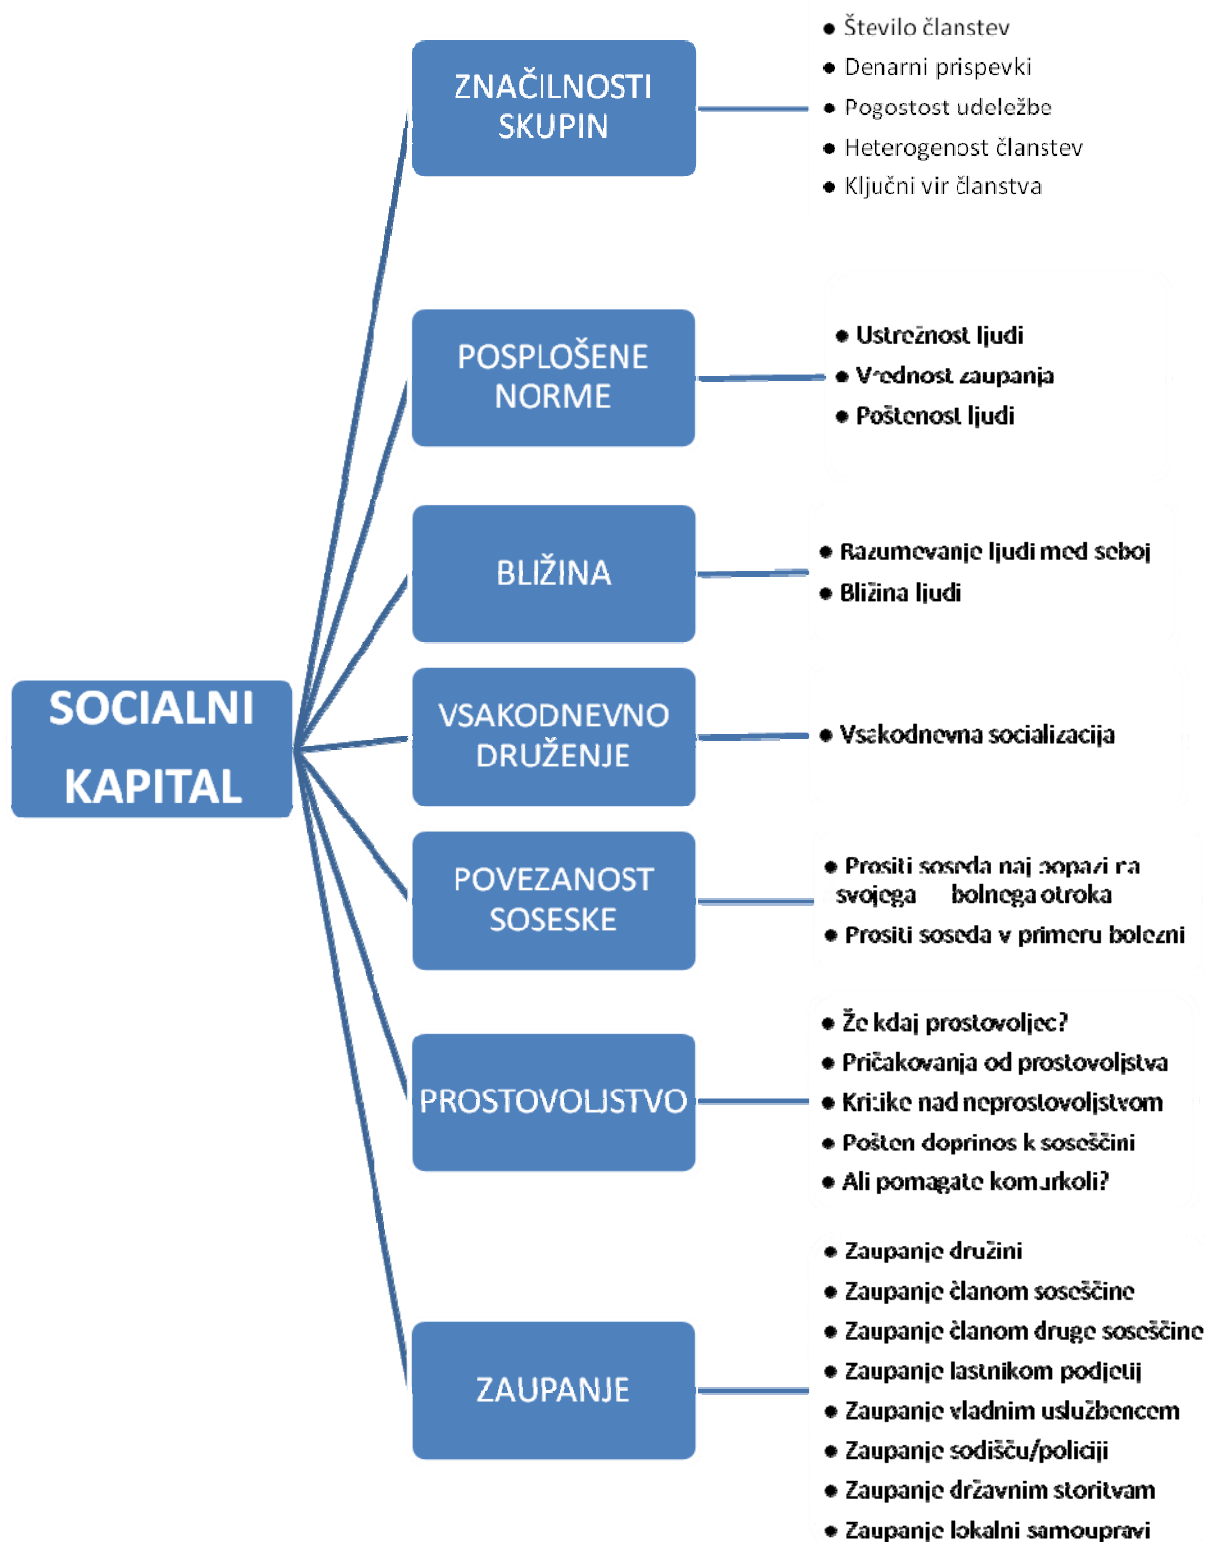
SOCIALNI KAPITAL

ZNAČILNOSTI SKUPIN

- Število članstev
- Denarni prispevki
- Pogostost udeležbe
- Heterogenost članstev
- Ključni vir članstva

POSPLOŠENE NORME

- Ustreznost ljudi
- Vrednost zaupanja
- Poštenost ljudi

BLIŽINA

- Razumevanje ljudi med seboj
- Bližina ljudi

VSAKODNEVNO DRUŽENJE

- Vsakodnevna socializacija

POVEZANOST SOSESKE

- Prositi soseda naj popazi na svojega bolnega otroka
- Prositi soseda v primeru bolezni

PROSTOVOLJSTVO

- Že kdaj prostovoljec?
- Pričakovanja od prostovoljstva
- Kritike nad neprostovoljstvom
- Pošten doprinos k soseščini
- Ali pomagate komurkoli?

ZAUPANJE

- Zaupanje družini
- Zaupanje članom soseščine
- Zaupanje članom druge soseščine
- Zaupanje lastnikom podjetij
- Zaupanje vladnim uslužbencem
- Zaupanje sodišču/policiji
- Zaupanje državnim storitvam
- Zaupanje lokalni samoupravi